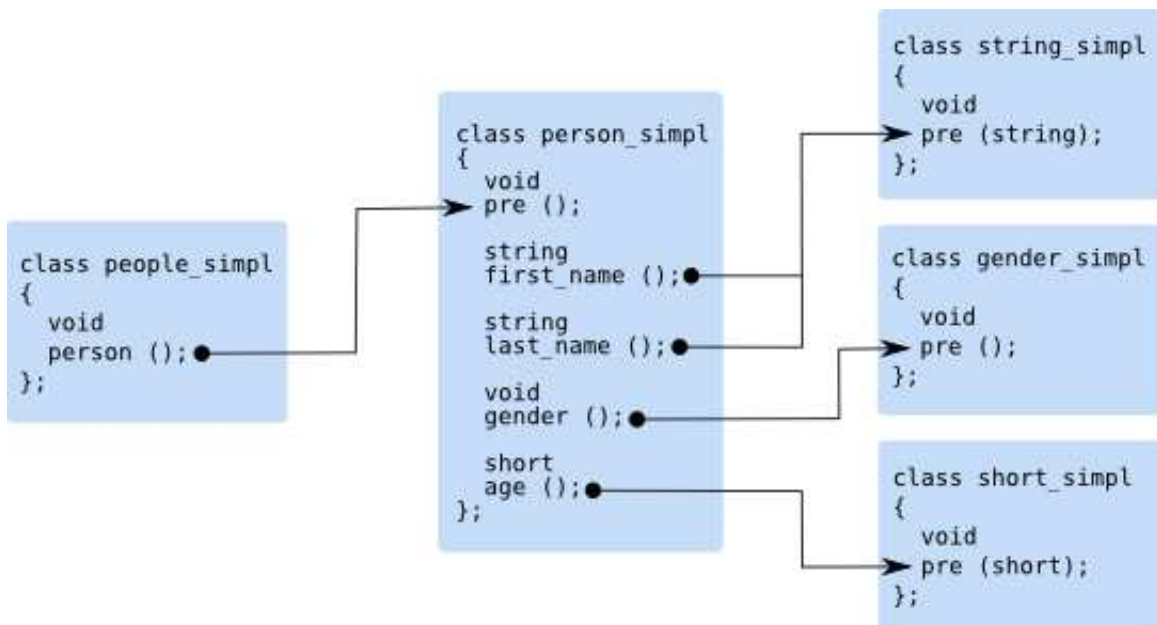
class people_simpl
{
void
person ();
};

class person_simpl
{
void
pre ();

string
first_name ();

string
last_name ();

void
gender ();

short
age ();
};

class string_simpl
{
void
pre (string);
};

class gender_simpl
{
void
pre ();
};

class short_simpl
{
void
pre (short);
};